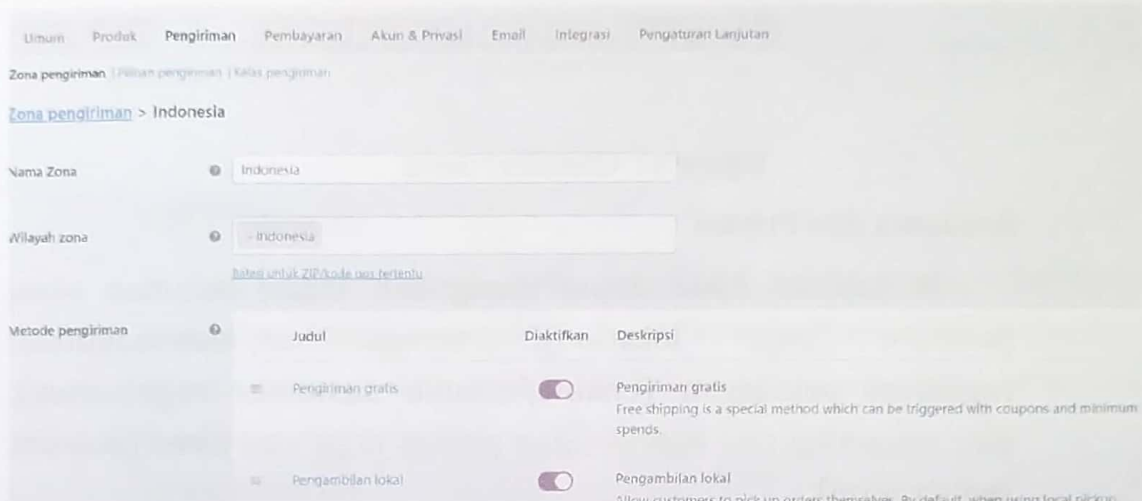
Umum Produk Pengiriman Pembayaran Akun & Privasi Email Integrasi Pengaturan Lanjutan

Zona pengiriman | Pilihan pengiriman | Kelas pengiriman

Zona pengiriman > Indonesia

Nama Zona Indonesia

Wilayah zona × Indonesia

Batasi untuk ZIP/kode pos tertentu

Metode pengiriman

| Judul | Diaktifkan | Deskripsi |
|---|---|---|
| Pengiriman gratis | | Pengiriman gratis Free shipping is a special method which can be triggered with coupons and minimum spends. |
| Pengambilan lokal | | Pengambilan lokal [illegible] |